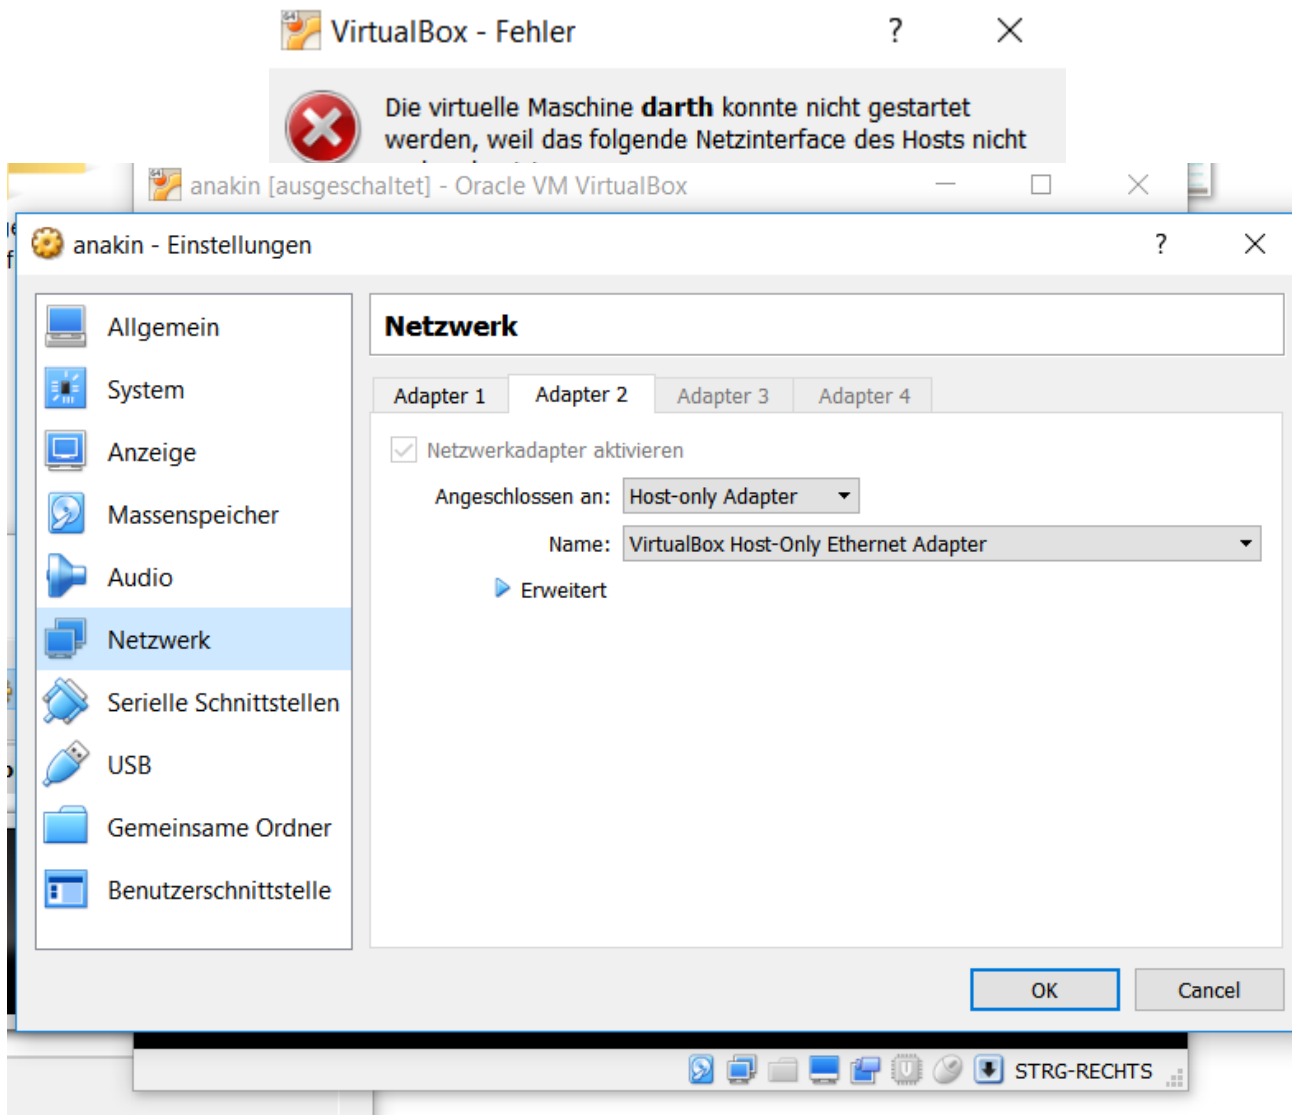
VirtualBox - Fehler ? ×

Die virtuelle Maschine **darth** konnte nicht gestartet werden, weil das folgende Netzinterface des Hosts nicht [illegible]

anakin [ausgeschaltet] - Oracle VM VirtualBox

anakin - Einstellungen ? ×

Allgemein
System
Anzeige
Massenspeicher
Audio
Netzwerk
Serielle Schnittstellen
USB
Gemeinsame Ordner
Benutzerschnittstelle

Netzwerk

Adapter 1 | Adapter 2 | Adapter 3 | Adapter 4

Netzwerkadapter aktivieren

Angeschlossen an: Host-only Adapter

Name: VirtualBox Host-Only Ethernet Adapter

Erweitert

OK Cancel

STRG-RECHTS